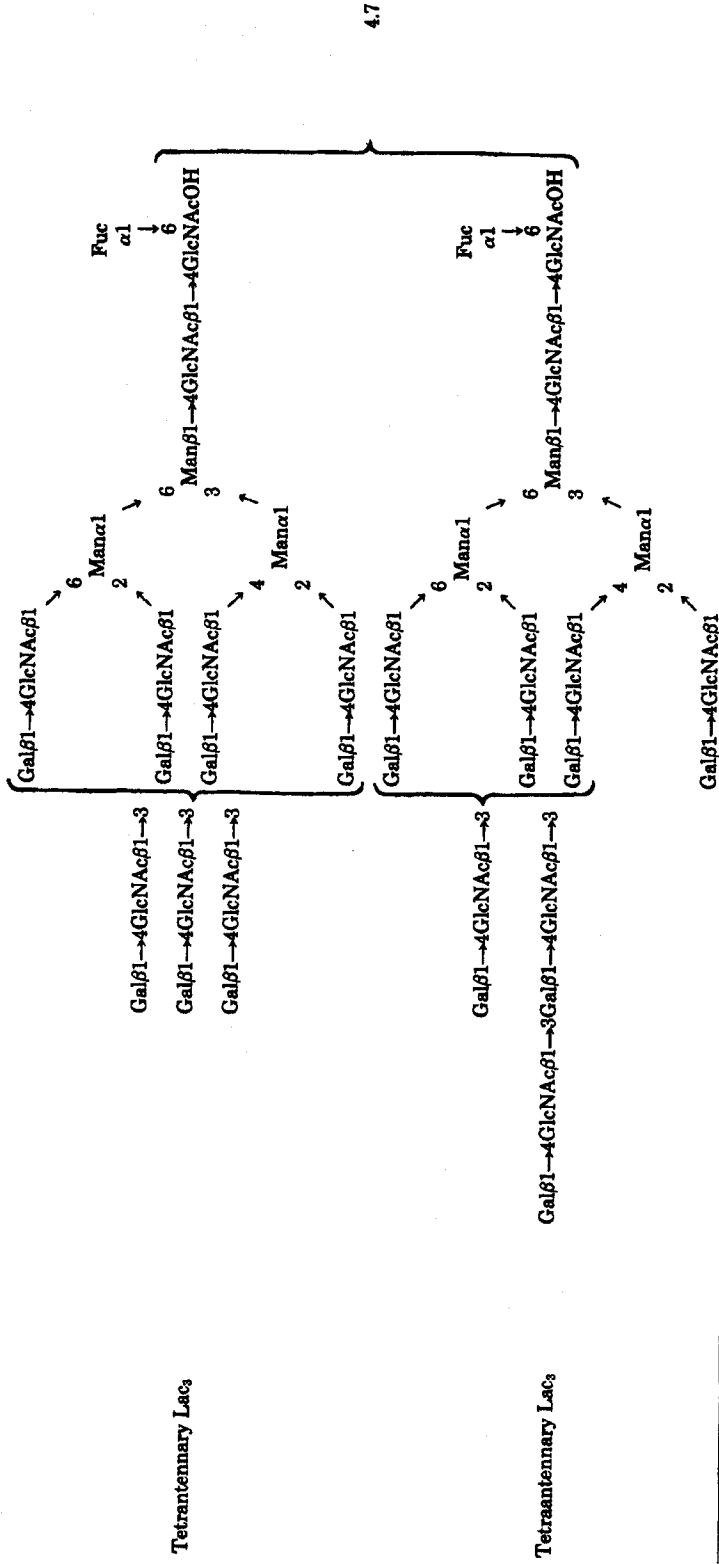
4.7

Tetrantennary Lac$_3$

Gal$\beta$1→4GlcNAc$\beta$1→3

Gal$\beta$1→4GlcNAc$\beta$1→3

Gal$\beta$1→4GlcNAc$\beta$1→3

Gal$\beta$1→4GlcNAc$\beta$1

Gal$\beta$1→4GlcNAc$\beta$1

Gal$\beta$1→4GlcNAc$\beta$1

Gal$\beta$1→4GlcNAc$\beta$1

6

2

Man$\alpha$1

4

2

Man$\alpha$1

6

3

Man$\beta$1→4GlcNAc$\beta$1→4GlcNAcOH

Fuc

$\alpha$1

6

Tetraantennary Lac$_3$

Gal$\beta$1→4GlcNAc$\beta$1→3

Gal$\beta$1→4GlcNAc$\beta$1→3Gal$\beta$1→4GlcNAc$\beta$1→3

Gal$\beta$1→4GlcNAc$\beta$1

Gal$\beta$1→4GlcNAc$\beta$1

Gal$\beta$1→4GlcNAc$\beta$1

Gal$\beta$1→4GlcNAc$\beta$1

6

2

Man$\alpha$1

4

2

Man$\alpha$1

6

3

Man$\beta$1→4GlcNAc$\beta$1→4GlcNAcOH

Fuc

$\alpha$1

6